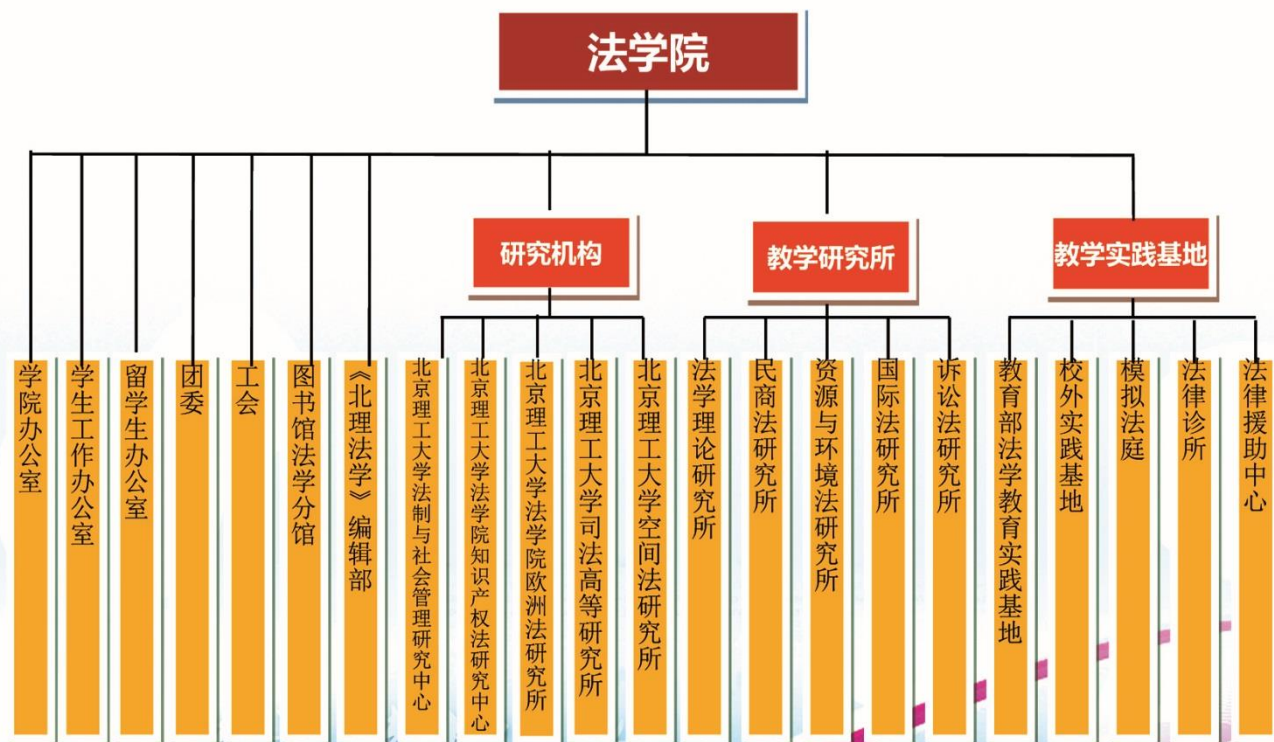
法学院

学院办公室

学生工作办公室

留学生办公室

团委

工会

图书馆法学分馆

《北理法学》编辑部

研究机构

北京理工大学法制与社会管理研究中心

北京理工大学法学院知识产权法研究中心

北京理工大学法学院欧洲法研究所

北京理工大学司法高等研究所

北京理工大学空间法研究所

教学研究所

法学理论研究所

民商法研究所

资源与环境法研究所

国际法研究所

诉讼法研究所

教学实践基地

教育部法学教育实践基地

校外实践基地

模拟法庭

法律诊所

法律援助中心